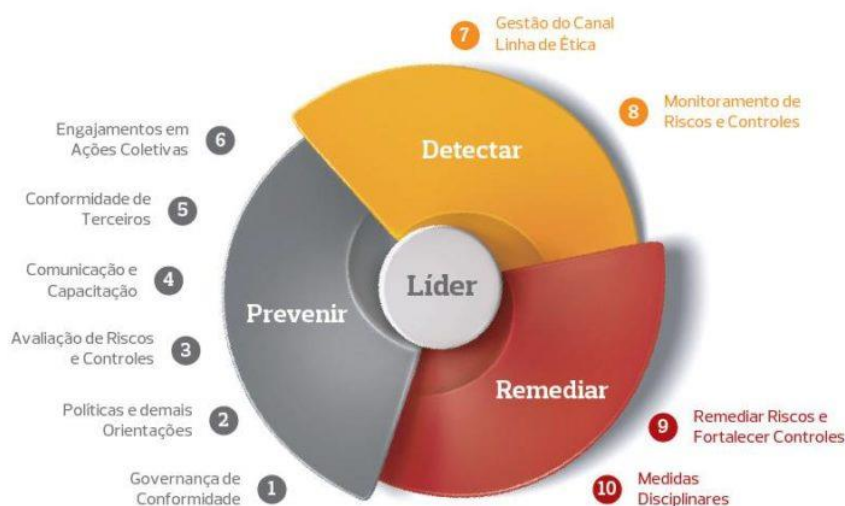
7 Gestão do Canal Linha de Ética

8 Monitoramento de Riscos e Controles

Engajamentos em Ações Coletivas 6

Conformidade de Terceiros 5

Comunicação e Capacitação 4

Avaliação de Riscos e Controles 3

Políticas e demais Orientações 2

Governança de Conformidade 1

Detectar

Líder

Prevenir

Remediar

9 Remediar Riscos e Fortalecer Controles

10 Medidas Disciplinares